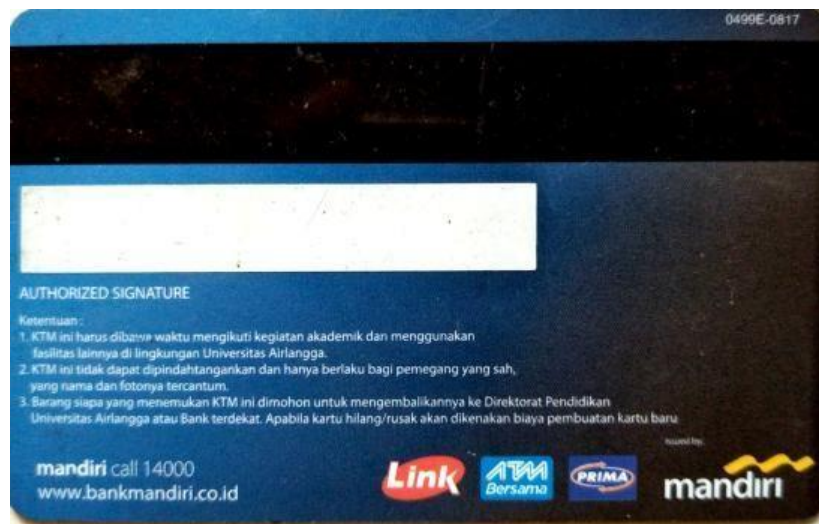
0499E-0817

AUTHORIZED SIGNATURE

Ketentuan :
1. KTM ini harus dibawa waktu mengikuti kegiatan akademik dan menggunakan fasilitas lainnya di lingkungan Universitas Airlangga.
2. KTM ini tidak dapat dipindahtangankan dan hanya berlaku bagi pemegang yang sah, yang nama dan fotonya tercantum.
3. Barang siapa yang menemukan KTM ini dimohon untuk mengembalikannya ke Direktorat Pendidikan Universitas Airlangga atau Bank terdekat. Apabila kartu hilang/rusak akan dikenakan biaya pembuatan kartu baru

Issued by:

mandiri call 14000
www.bankmandiri.co.id

Link
ATM Bersama
PRIMA
mandiri